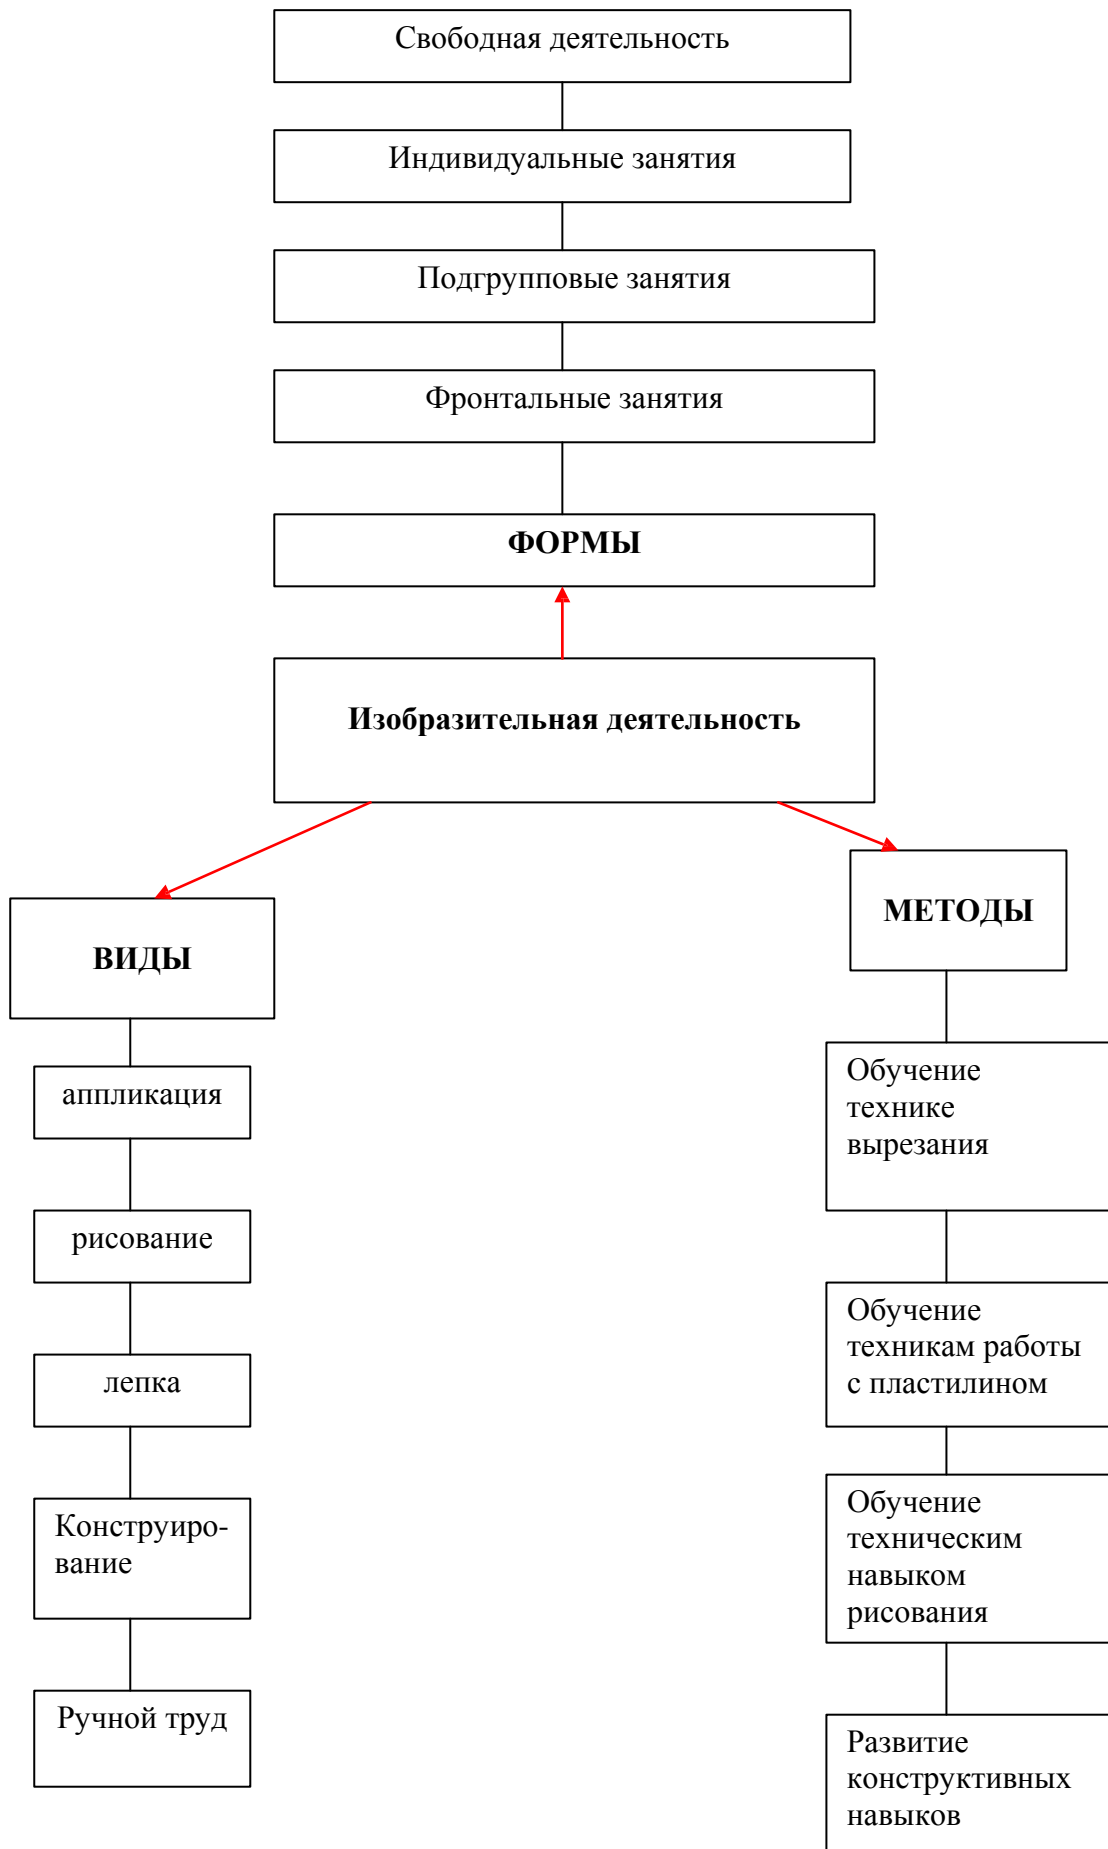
Свободная деятельность

Индивидуальные занятия

Подгрупповые занятия

Фронтальные занятия

**ФОРМЫ**

**Изобразительная деятельность**

**ВИДЫ**

аппликация

рисование

лепка

Конструирование

Ручной труд

**МЕТОДЫ**

Обучение технике вырезания

Обучение техникам работы с пластилином

Обучение техническим навыком рисования

Развитие конструктивных навыков